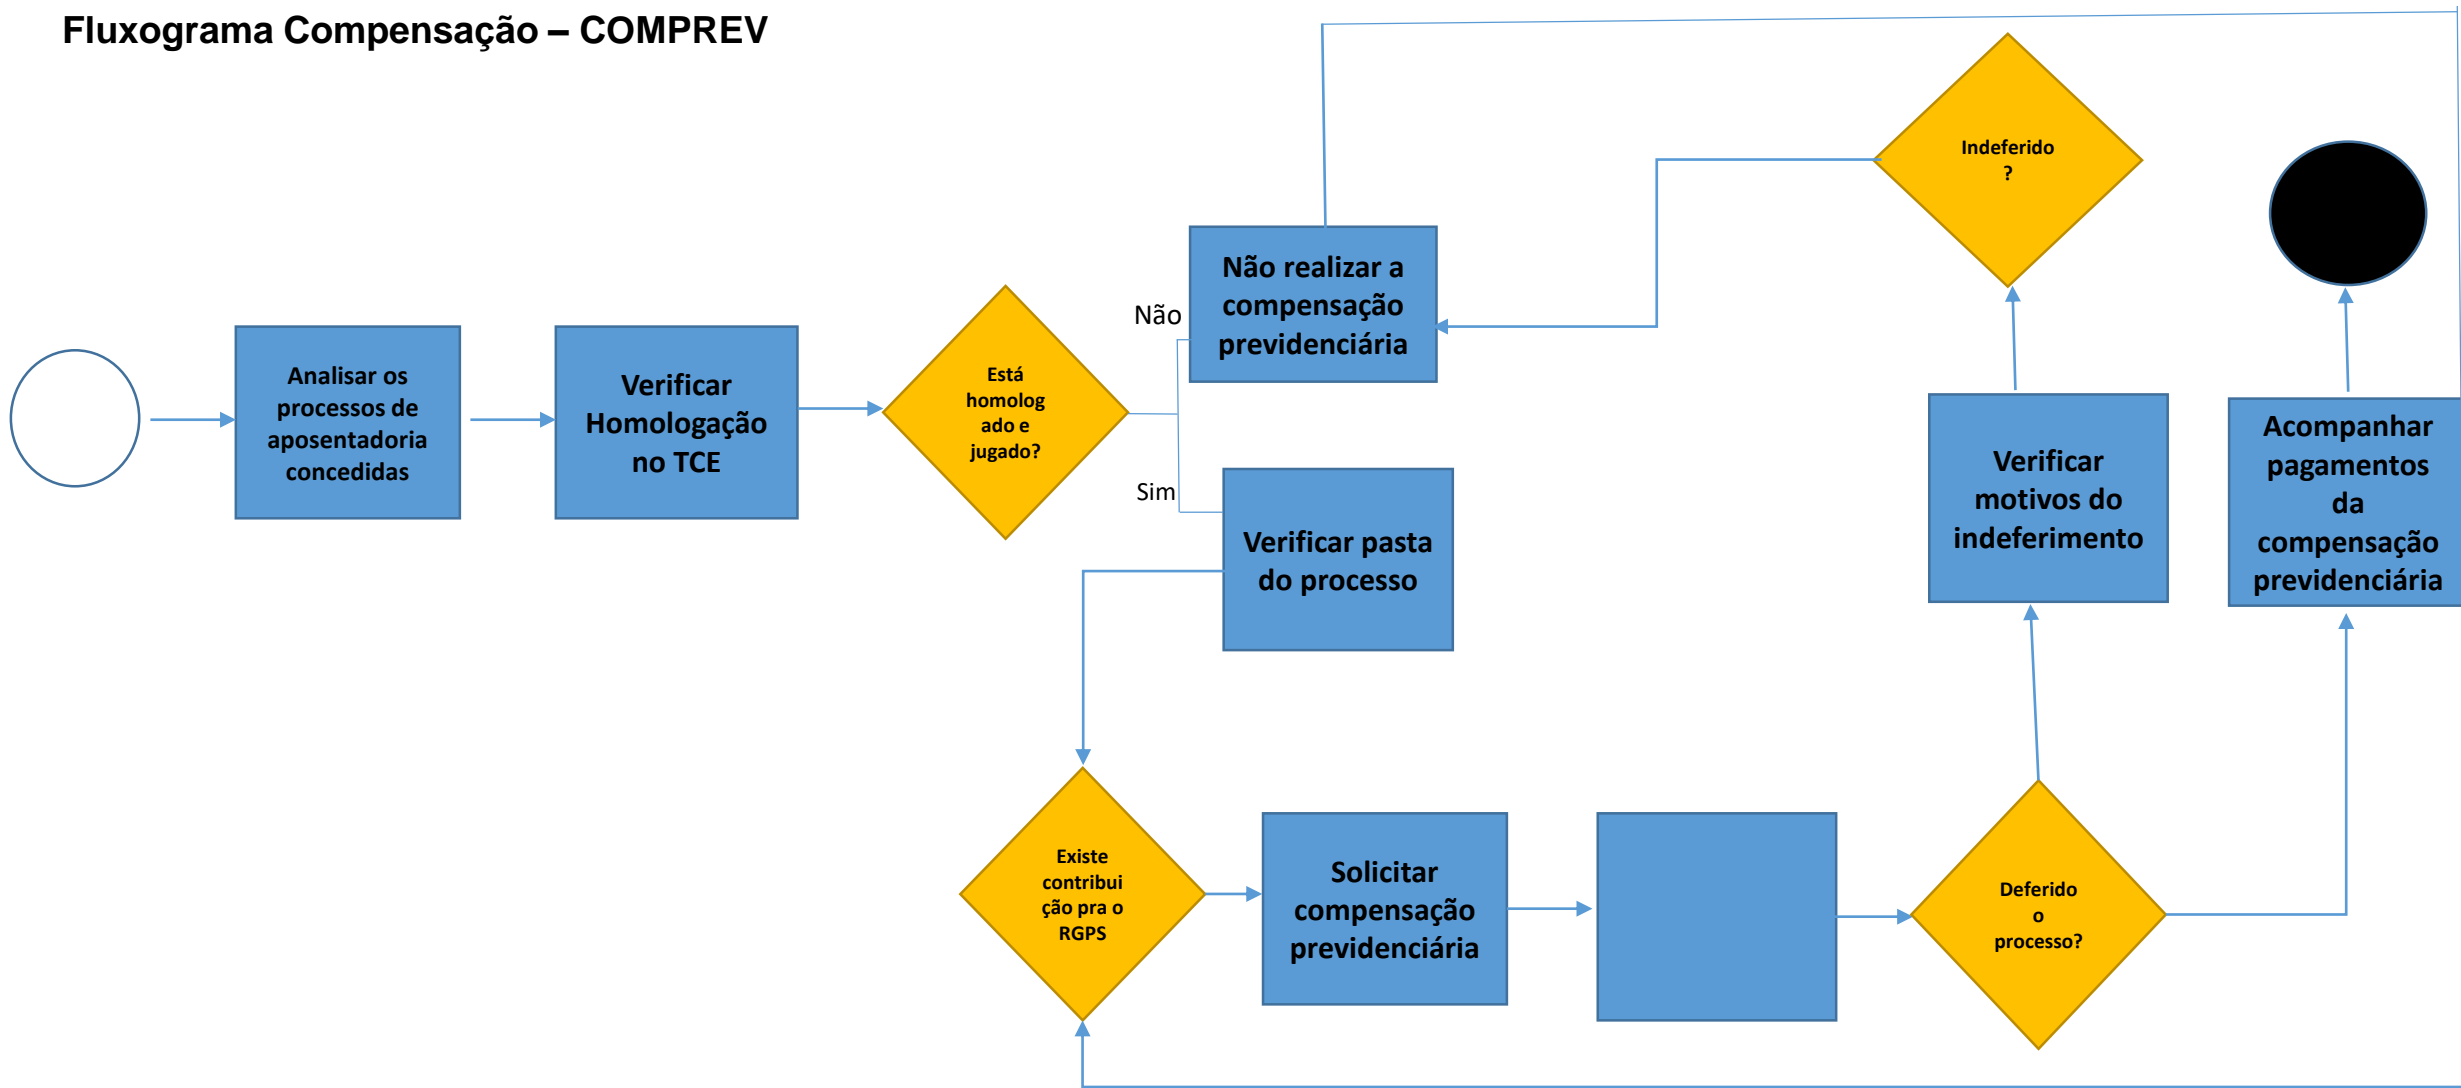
Fluxograma Compensação – COMPREV

Analisar os processos de aposentadoria concedidas

Verificar Homologação no TCE

Está homologado e jugado?

Não

Sim

Não realizar a compensação previdenciária

Verificar pasta do processo

Indeferido ?

Verificar motivos do indeferimento

Acompanhar pagamentos da compensação previdenciária

Existe contribuição pra o RGPS

Solicitar compensação previdenciária

Deferido o processo?